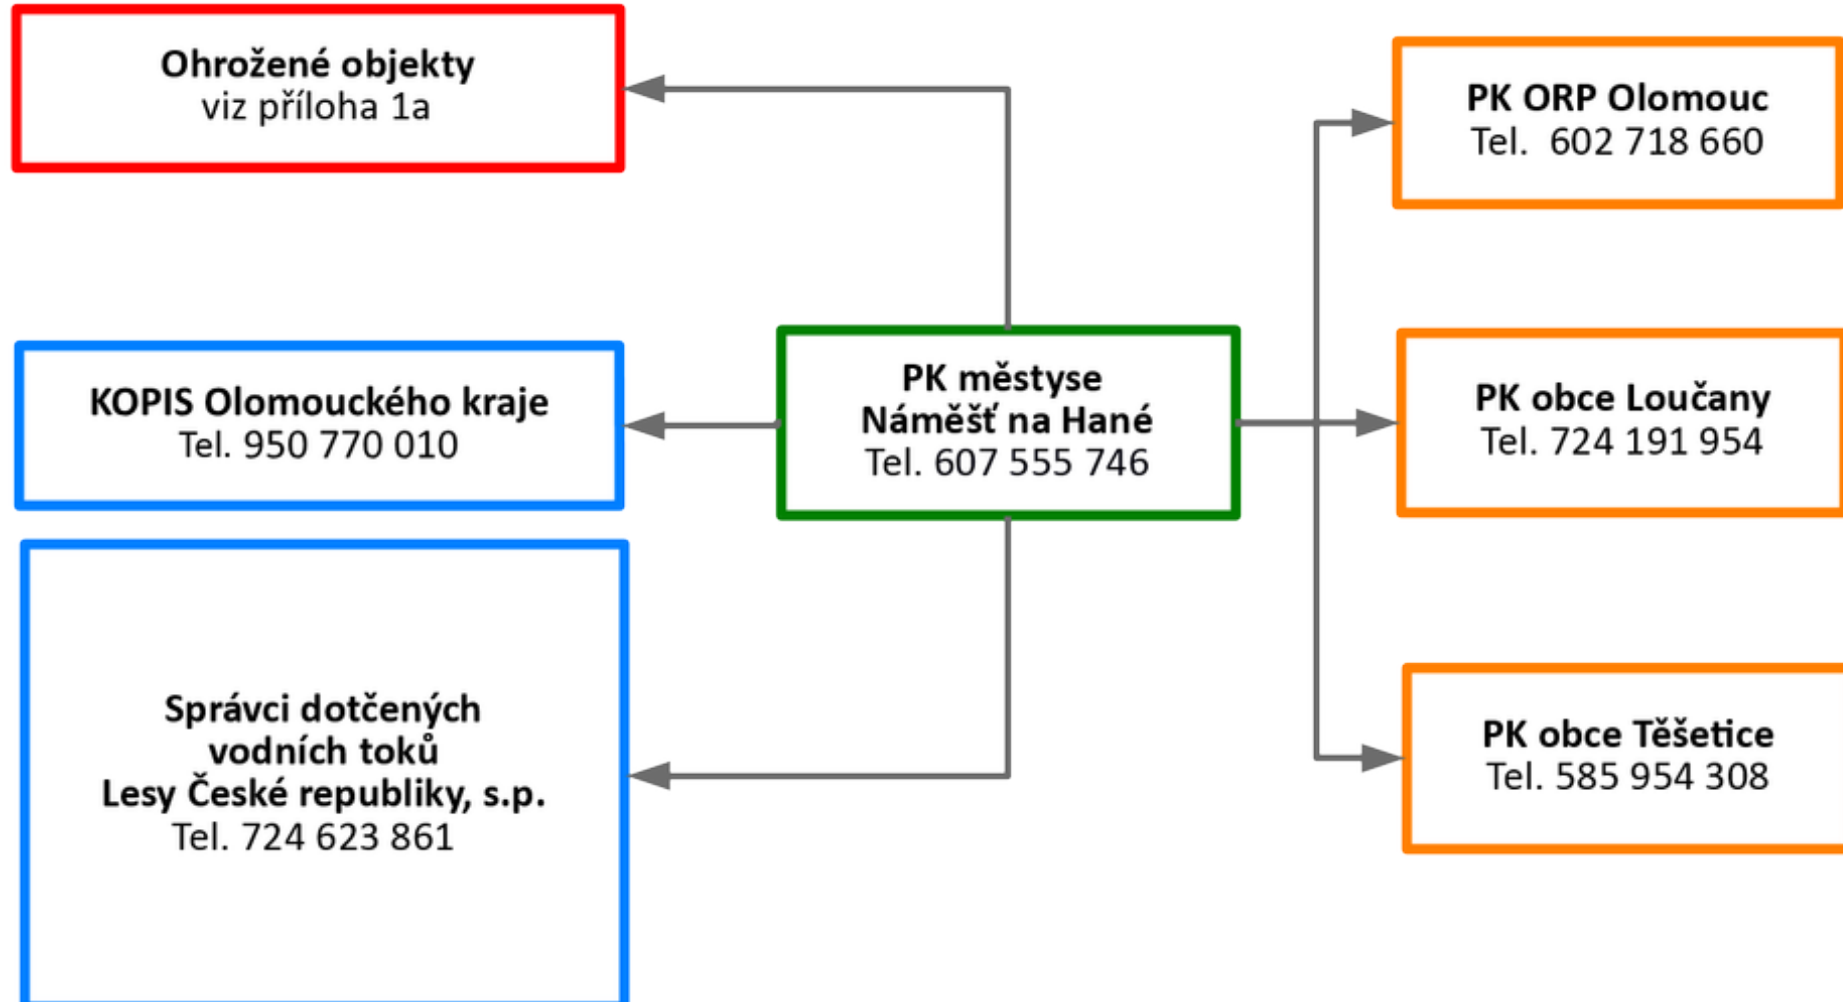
Ohrožené objekty
viz příloha 1a

PK ORP Olomouc
Tel. 602 718 660

KOPIS Olomouckého kraje
Tel. 950 770 010

PK městyse
Náměšť na Hané
Tel. 607 555 746

PK obce Loučany
Tel. 724 191 954

Správci dotčených
vodních toků
Lesy České republiky, s.p.
Tel. 724 623 861

PK obce Těšetice
Tel. 585 954 308